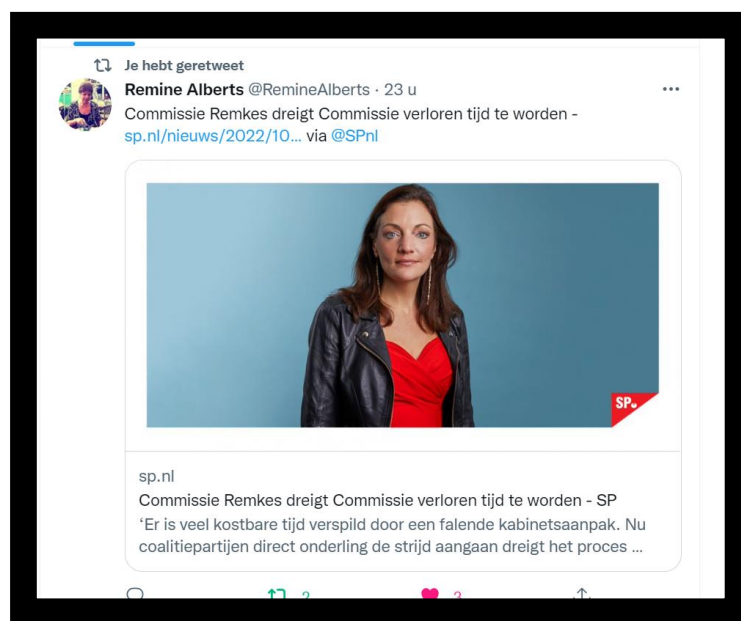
Je hebt geretweet

Remine Alberts @RemineAlberts · 23 u

Commissie Remkes dreigt Commissie verloren tijd te worden - sp.nl/nieuws/2022/10... via @SPnl

SP

sp.nl

Commissie Remkes dreigt Commissie verloren tijd te worden - SP

‘Er is veel kostbare tijd verspild door een falende kabinetsaanpak. Nu coalitiepartijen direct onderling de strijd aangaan dreigt het proces ...

2

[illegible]